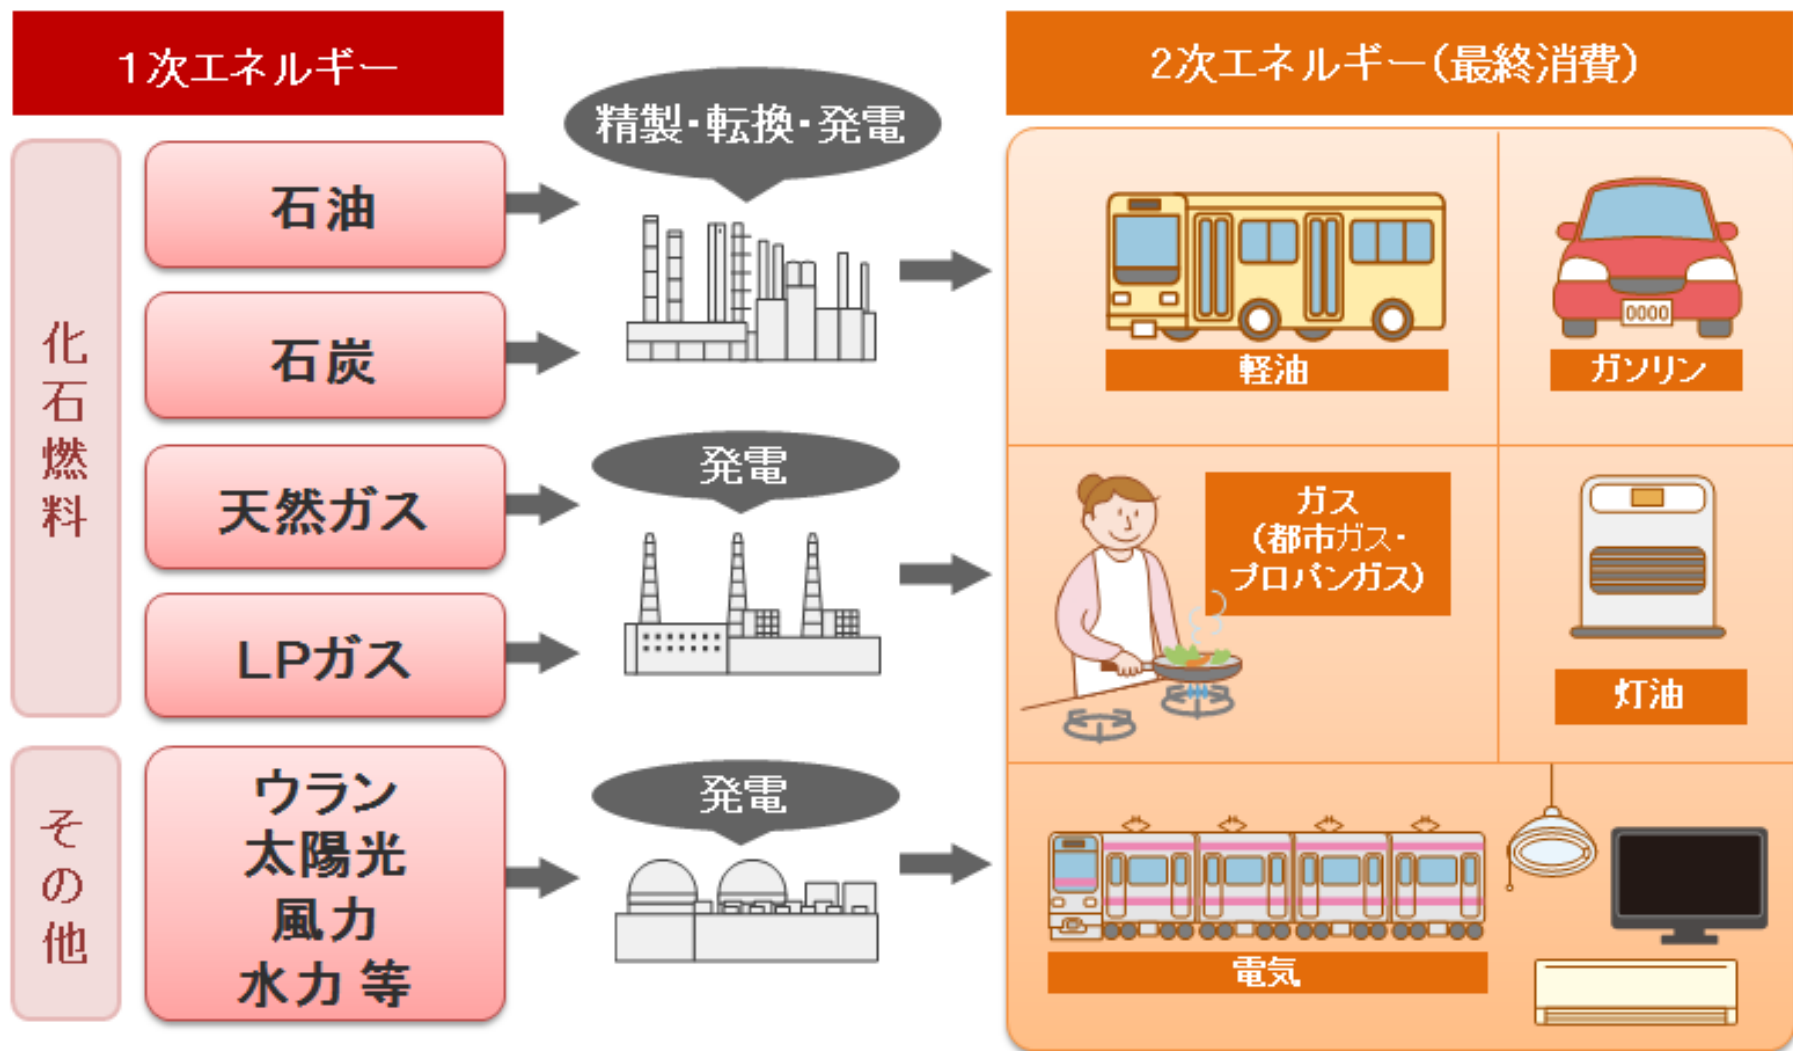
1次エネルギー

化石燃料

石油

石炭

天然ガス

LPガス

その他

ウラン
太陽光
風力
水力 等

精製・転換・発電

発電

発電

2次エネルギー(最終消費)

軽油

0000

ガソリン

ガス
(都市ガス・
プロパンガス)

灯油

電気